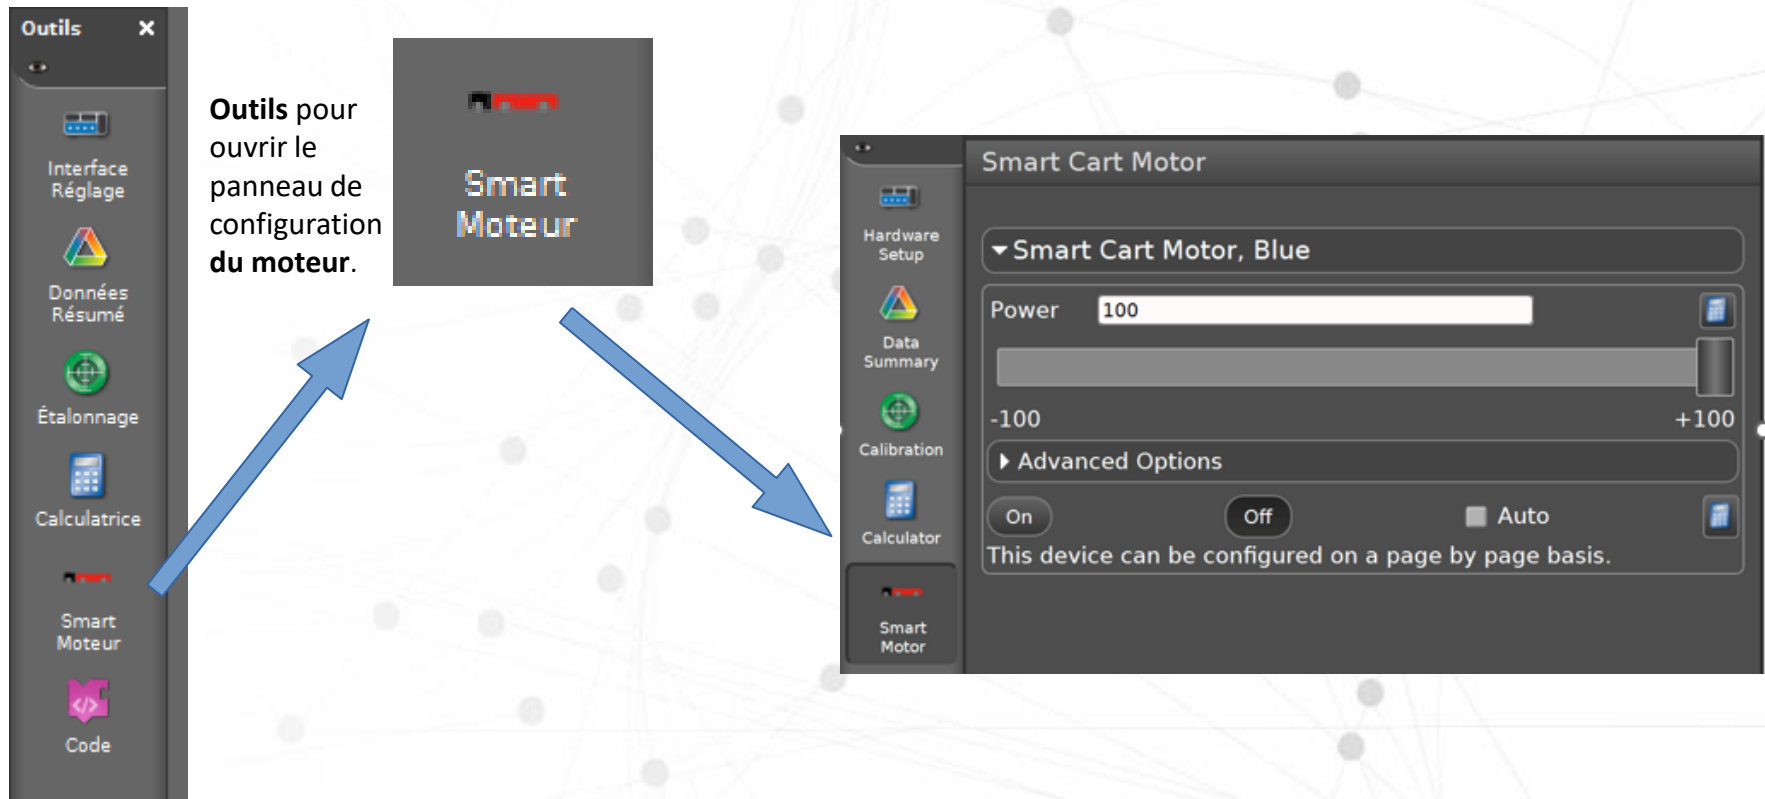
Outils ×

Interface Réglage

Données Résumé

Étalonnage

Calculatrice

Smart Moteur

Code

**Outils** pour ouvrir le panneau de configuration **du moteur**.

Smart Moteur

Hardware Setup

Data Summary

Calibration

Calculator

Smart Motor

Smart Cart Motor

Smart Cart Motor, Blue

Power 100

-100 +100

Advanced Options

On Off Auto

This device can be configured on a page by page basis.